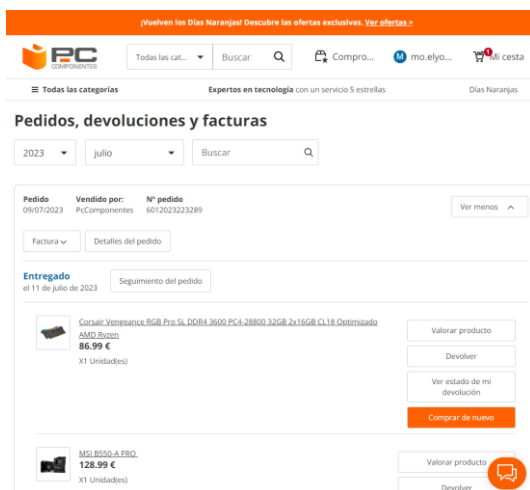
¡Vuelven los Días Naranjas! Descubre las ofertas exclusivas. Ver ofertas >

PC COMPONENTES

Todas las cat...

Buscar

Compro...

M mo.elyo...

1 Mi cesta

≡ Todas las categorías

Expertos en tecnología con un servicio 5 estrellas

Días Naranjas

Pedidos, devoluciones y facturas

2023

julio

Buscar

Pedido
09/07/2023

Vendido por:
PcComponentes

Nº pedido
6012023223289

Ver menos

Factura

Detalles del pedido

Entregado
el 11 de julio de 2023

Seguimiento del pedido

Corsair Vengeance RGB Pro SL DDR4 3600 PC4-28800 32GB 2x16GB CL18 Optimizado AMD Ryzen
86.99 €
X1 Unidad(es)

Valorar producto

Devolver

Ver estado de mi devolución

Comprar de nuevo

MSI B550-A PRO
128.99 €
X1 Unidad(es)

Valorar producto

Devolver